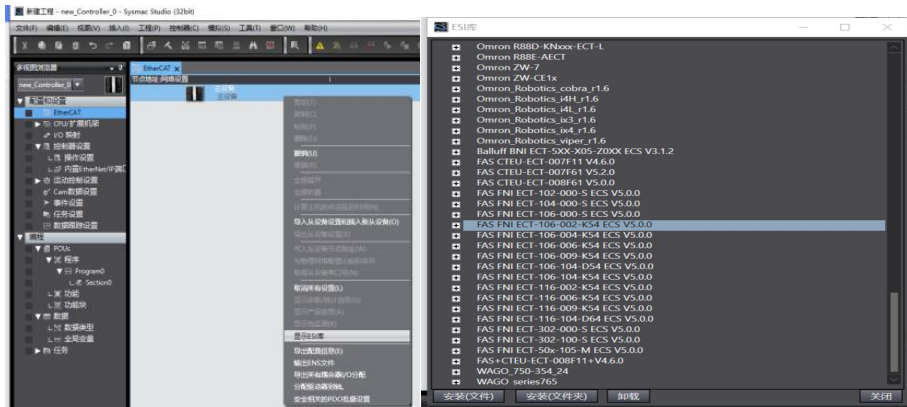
新建工程 - new_Controller_0 - Sysmac Studio (32bit)

文件(F) 编辑(E) 视图(V) 插入(I) 工程(P) 控制器(C) 模拟(S) 工具(T) 窗口(W) 帮助(H)

多视图浏览器
new_Controller_0
▼ 配置和设置
EtherCAT
▶ CPU/扩展机架
I/O 映射
▼ 控制器设置
操作设置
内置EtherNet/IP端口
▶ 运动控制设置
Cam数据设置
▶ 事件设置
任务设置
数据跟踪设置
▼ 编程
▼ POUs
▼ 程序
▼ Program0
Section0
功能
功能块
▼ 数据
数据类型
全局变量
▶ 任务

EtherCAT
节点地址 网络设置
主设备

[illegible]
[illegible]
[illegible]
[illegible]
删除(U)
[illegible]
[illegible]
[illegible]
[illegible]
导入从设备设置和插入新从设备(O)
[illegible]
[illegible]
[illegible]
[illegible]
取消所有设置(L)
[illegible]
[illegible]
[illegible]
显示ESI库
导出配置信息(E)
输出ENI文件
导出所有端口/I/O分配
分配驱动器到轴。
安全相关的PDO批量设置

ESI库
Omron R88D-KNxxx-ECT-L
Omron R88E-AECT
Omron ZW-7
Omron ZW-CE1x
Omron_Robotics_cobra_r1.6
Omron_Robotics_i4H_r1.6
Omron_Robotics_i4L_r1.6
Omron_Robotics_ix3_r1.6
Omron_Robotics_ix4_r1.6
Omron_Robotics_viper_r1.6
Balluff BNI ECT-5XX-X05-Z0XX ECS V3.1.2
FAS CTEU-ECT-007F11 V4.6.0
FAS CTEU-ECT-007F61 V5.2.0
FAS CTEU-ECT-008F61 V5.0.0
FAS FNI ECT-102-000-S ECS V5.0.0
FAS FNI ECT-104-000-S ECS V5.0.0
FAS FNI ECT-106-000-S ECS V5.0.0
FAS FNI ECT-106-002-K54 ECS V5.0.0
FAS FNI ECT-106-004-K54 ECS V5.0.0
FAS FNI ECT-106-009-K54 ECS V5.0.0
FAS FNI ECT-106-104-D54 ECS V5.0.0
FAS FNI ECT-106-104-K54 ECS V5.0.0
FAS FNI ECT-116-002-K54 ECS V5.0.0
FAS FNI ECT-116-006-K54 ECS V5.0.0
FAS FNI ECT-116-009-K54 ECS V5.0.0
FAS FNI ECT-116-104-D64 ECS V5.0.0
FAS FNI ECT-302-000-S ECS V5.0.0
FAS FNI ECT-302-100-S ECS V5.0.0
FAS FNI ECT-50x-105-M ECS V5.0.0
FAS+CTEU-ECT-008F11+V4.6.0
WAGO_750-354_24
WAGO series765
安装(文件) 安装(文件夹) 卸载 关闭